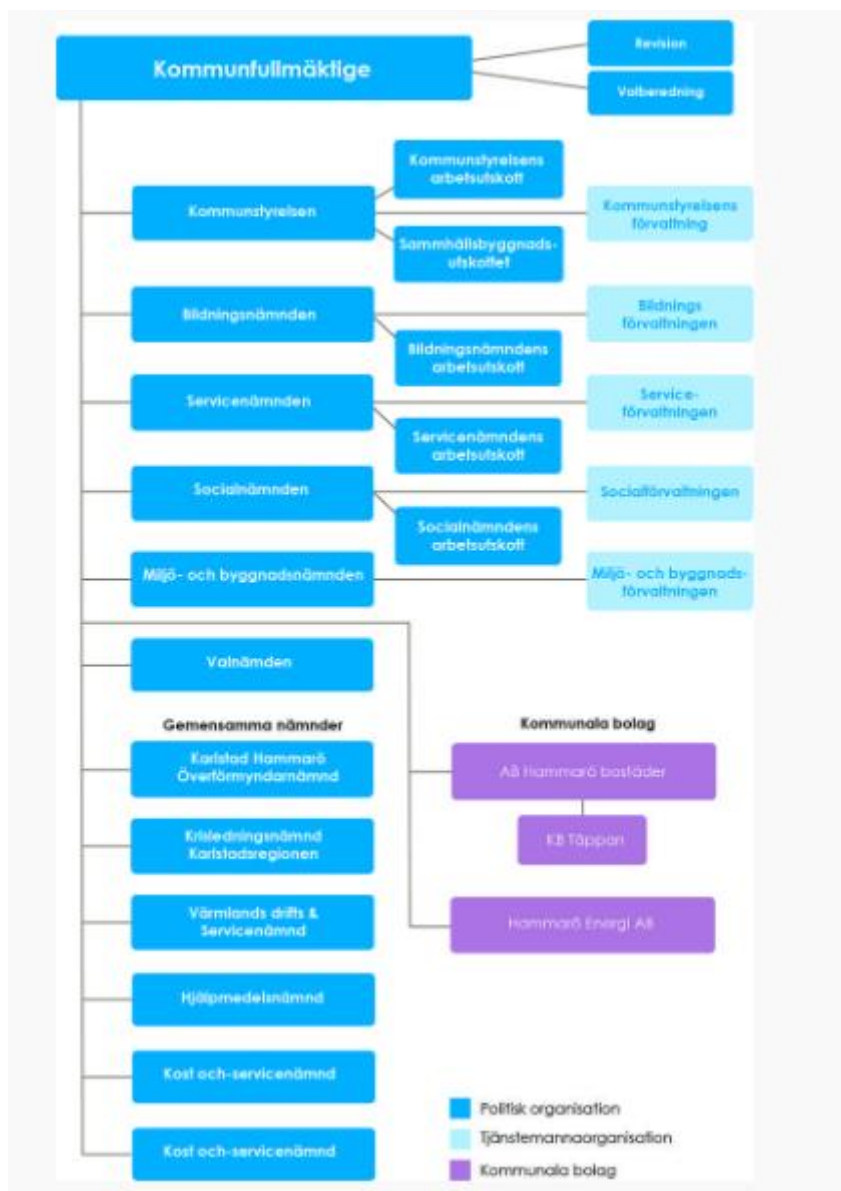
Kommunfullmäktige

Revision

Valberedning

Kommunstyrelsen

Kommunstyrelsens arbetsutskott

Kommunstyrelsens förvaltning

Samhällsbyggnadsutskottet

Bildningsnämnden

Bildnings förvaltningen

Bildningsnämndens arbetsutskott

Servicenämnden

Serviceförvaltningen

Servicenämndens arbetsutskott

Socialnämnden

Socialförvaltningen

Socialnämndens arbetsutskott

Miljö- och byggnadsnämnden

Miljö- och byggnadsförvaltningen

Valnämden

Gemensamma nämnder

Karlstad Hammarö Överförmyndarnämnd

Krisledningsnämnd Karlstadsregionen

Värmlands drifts & Servicenämnd

Hjälpmedelsnämnd

Kost och-servicenämnd

Kost och-servicenämnd

Kommunala bolag

AB Hammarö bostäder

KB Täppan

Hammarö Energi AB

Politisk organisation

Tjänstemannaorganisation

Kommunala bolag